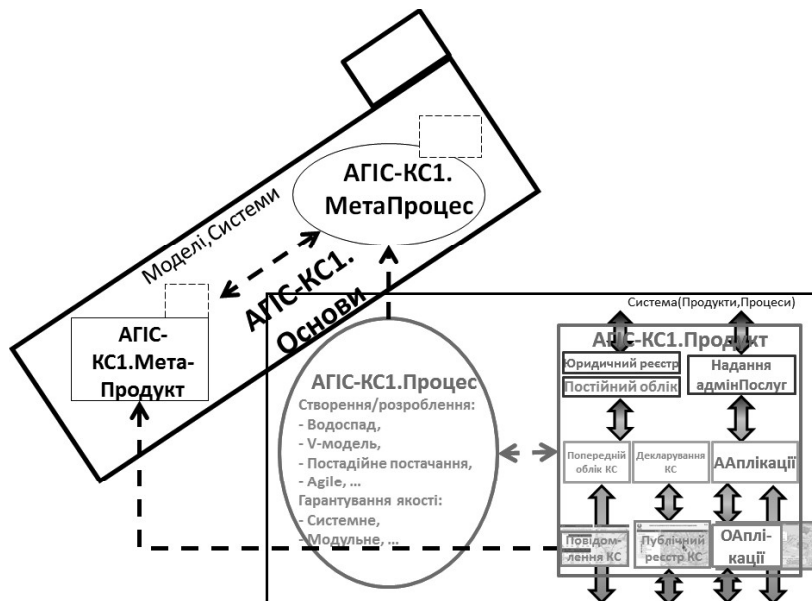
Моделі,Системи

АГІС-КС1.
МетаПроцес

АГІС-КС1.
Основи

АГІС-
КС1.Мета-
Продукт

Система(Продукти,Процеси)

АГІС-КС1.Продукт

Юридичний реєстр
Постійний облік

Надання
адмінПослуг

АГІС-КС1.Процес
Створення/розроблення:
- Водоспад,
- V-модель,
- Постадійне постачання,
- Agile, ...
Гарантування якості:
- Системне,
- Модульне, ...

Попередній облік КС

Декларування КС

ААплікації

Повідомлення КС

Публічний реєстр КС

ОАплікації